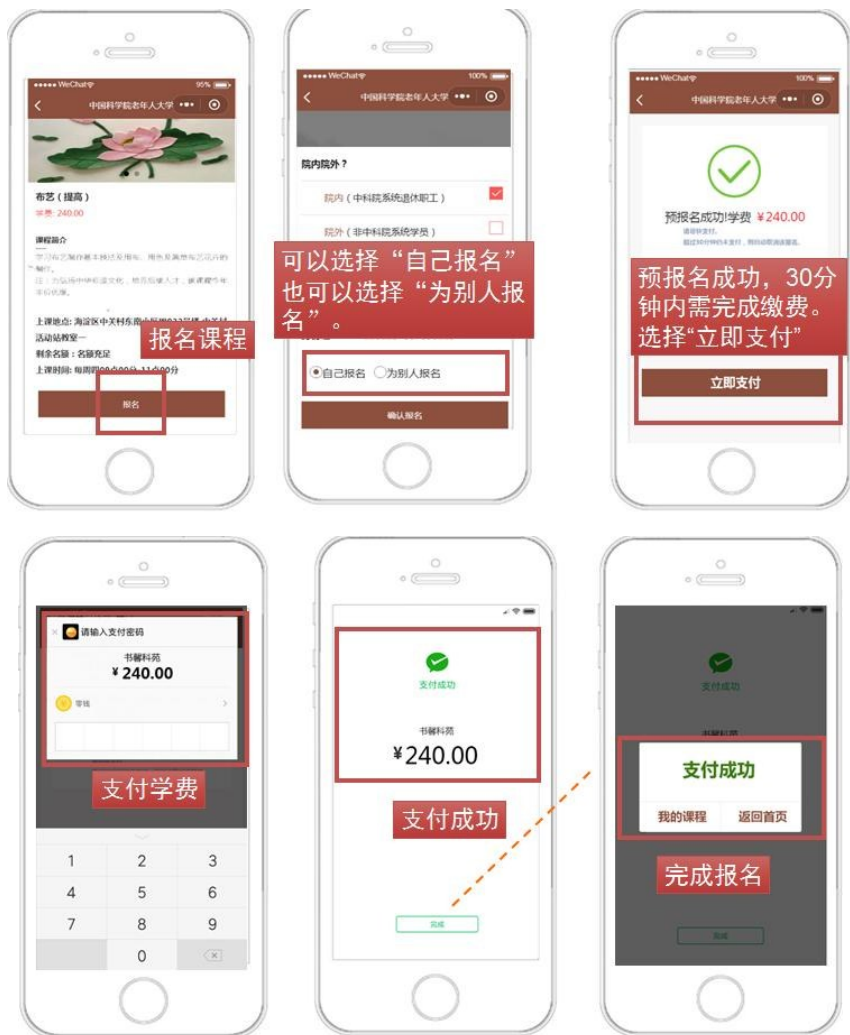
••••• WeChat 95%
中国科学院老年人大学 ••• ⊙
布艺（提高）
学费: 240.00
课程简介
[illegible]
上课地点: 海淀区中关村东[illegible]
活动站教室一
剩余名额：名额充足
上课时间: 每周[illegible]:00-11:00分
报名课程
报名

••••• WeChat 100%
中国科学院老年人大学 ••• ⊙
院内院外？
院内（中科院系统退休职工）
院外（非中科院系统学员）
可以选择“自己报名”也可以选择“为别人报名”。
◉自己报名 ○为别人报名
确认报名

••••• WeChat 100%
中国科学院老年人大学 ••• ⊙
预报名成功!学费 ¥240.00
请尽快支付。
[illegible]
预报名成功，30分钟内需完成缴费。选择“立即支付”
立即支付

× 请输入支付密码
书馨科苑
¥ 240.00
零钱 >
支付学费
1 2 3
4 5 6
7 8 9
0 ⌫

支付成功
书馨科苑
¥240.00
支付成功
完成

支付成功
书馨科苑
支付成功
我的课程 返回首页
完成报名
完成